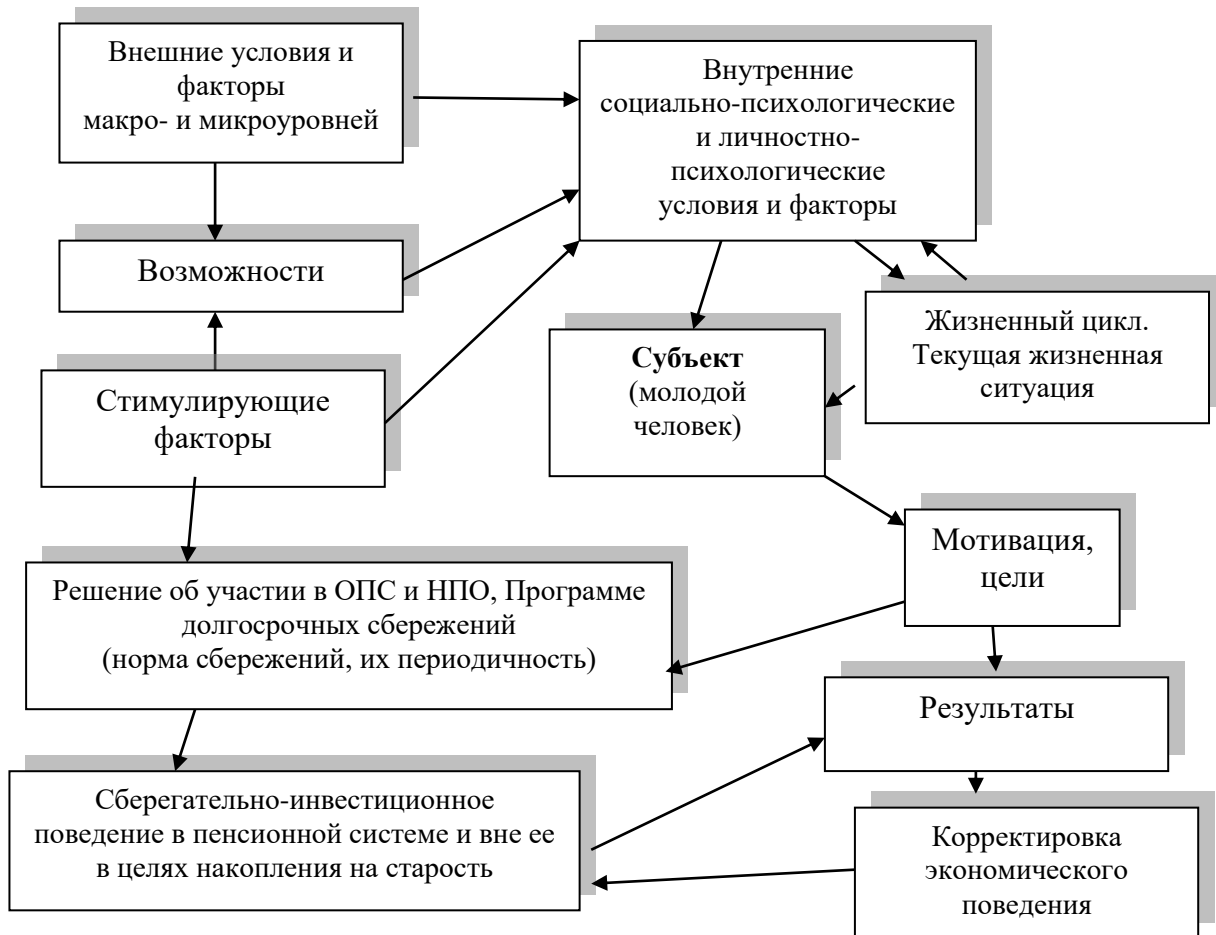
Внешние условия и факторы макро- и микроуровней

Внутренние социально-психологические и личностно-психологические условия и факторы

Возможности

Жизненный цикл. Текущая жизненная ситуация

Субъект (молодой человек)

Стимулирующие факторы

Мотивация, цели

Решение об участии в ОПС и НПО, Программе долгосрочных сбережений (норма сбережений, их периодичность)

Результаты

Сберегательно-инвестиционное поведение в пенсионной системе и вне ее в целях накопления на старость

Корректировка экономического поведения